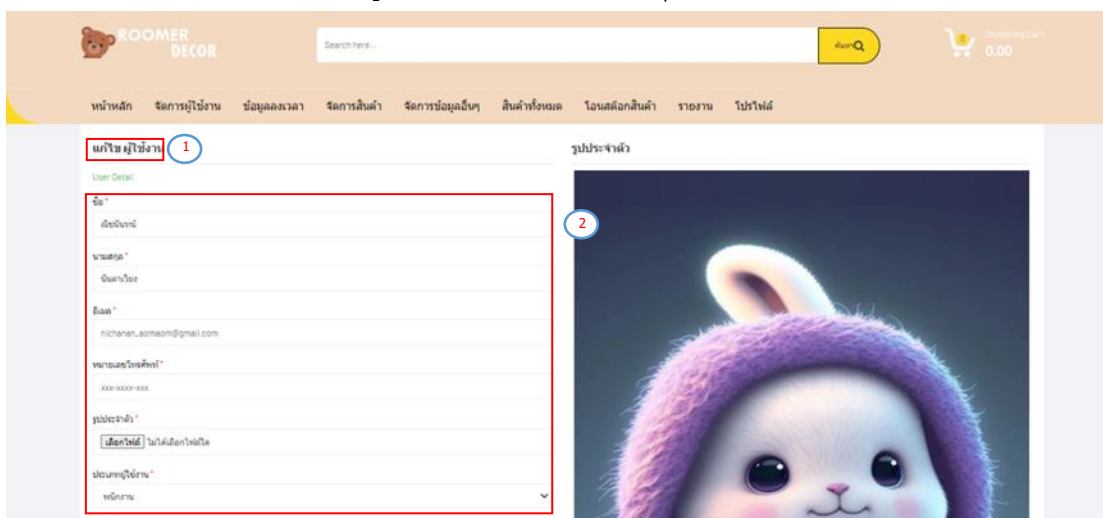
ROOMER DECOR

Search here...

ค้นหา

0

Shopping Cart
0.00

หน้าหลัก จัดการผู้ใช้งาน ข้อมูลลงเวลา จัดการสินค้า จัดการข้อมูลอื่นๆ สินค้าทั้งหมด โอนสต๊อกสินค้า รายงาน โปรไฟล์

แก้ไข ผู้ใช้งาน

1

User Detail

ชื่อ *

ณิชนันทน์

นามสกุล *

นันตาเวียง

อีเมล *

nichanan_aomaom@gmail.com

หมายเลขโทรศัพท์ *

xxx-xxxx-xxx

รูปประจำตัว *

เลือกไฟล์ ไม่ได้เลือกไฟล์ใด

ประเภทผู้ใช้งาน *

พนักงาน

2

รูปประจำตัว